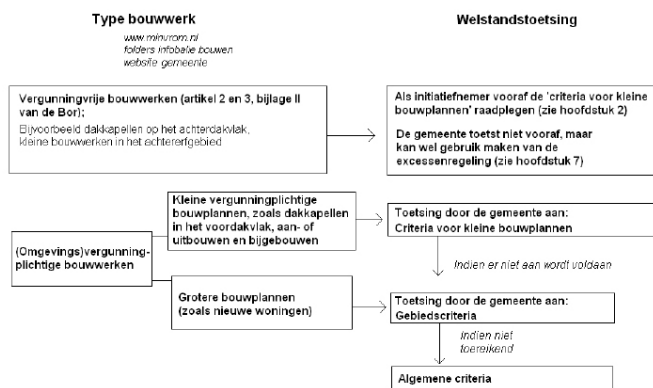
Type bouwwerk

Welstandstoetsing

www.minvrom.nl
folders infobalie bouwen
website gemeente

Vergunningvrije bouwwerken (artikel 2 en 3, bijlage II van de Bor);
Bijvoorbeeld dakkapellen op het achterdakvlak, kleine bouwwerken in het achtererfgebied

Als initiatiefnemer vooraf de 'criteria voor kleine bouwplannen' raadplegen (zie hoofdstuk 2)

De gemeente toetst niet vooraf, maar kan wel gebruik maken van de excessenregeling (zie hoofdstuk 7)

(Omgevings)vergunningplichtige bouwwerken

Kleine vergunningplichtige bouwplannen, zoals dakkapellen in het voordakvlak, aan- of uitbouwen en bijgebouwen

Toetsing door de gemeente aan:
Criteria voor kleine bouwplannen

Indien er niet aan wordt voldaan

Grotere bouwplannen (zoals nieuwe woningen)

Toetsing door de gemeente aan:
Gebiedscriteria

Indien niet toereikend

Algemene criteria